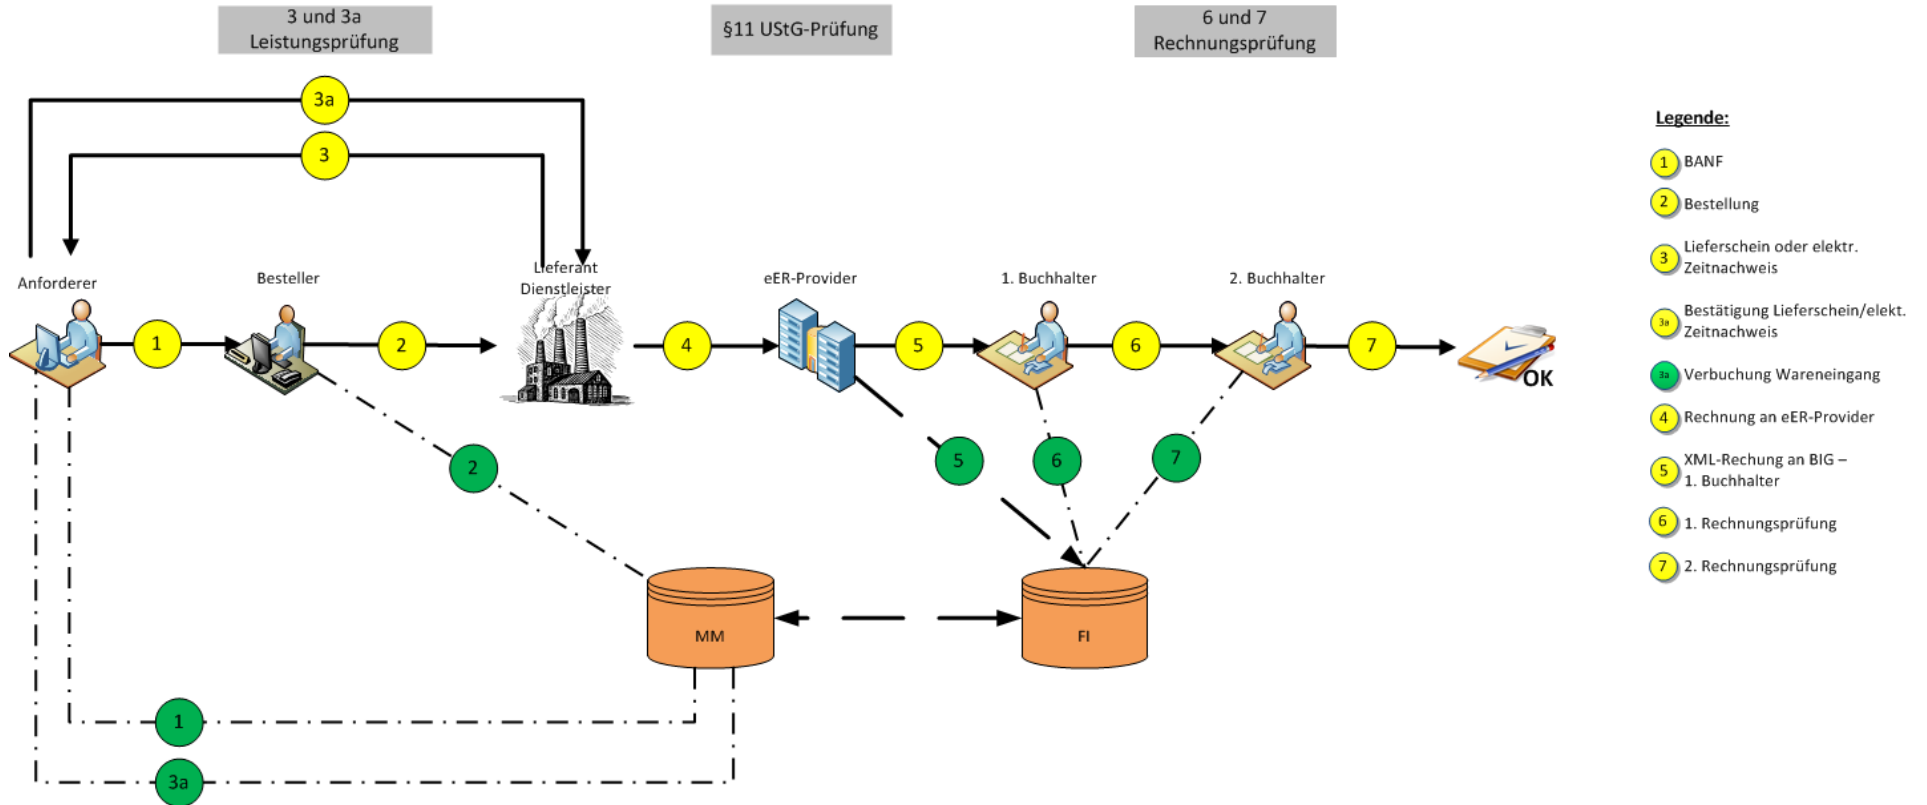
3 und 3a
Leistungsprüfung

§11 UStG-Prüfung

6 und 7
Rechnungsprüfung

3a

3

Anforderer

Besteller

Lieferant
Dienstleister

eER-Provider

1. Buchhalter

2. Buchhalter

1

2

4

5

6

7

OK

2

5

6

7

MM

FI

1

3a

Legende:

1 BANF

2 Bestellung

3 Lieferschein oder elektr. Zeitnachweis

3a Bestätigung Lieferschein/elekt. Zeitnachweis

3a Verbuchung Wareneingang

4 Rechnung an eER-Provider

5 XML-Rechung an BIG – 1. Buchhalter

6 1. Rechnungsprüfung

7 2. Rechnungsprüfung